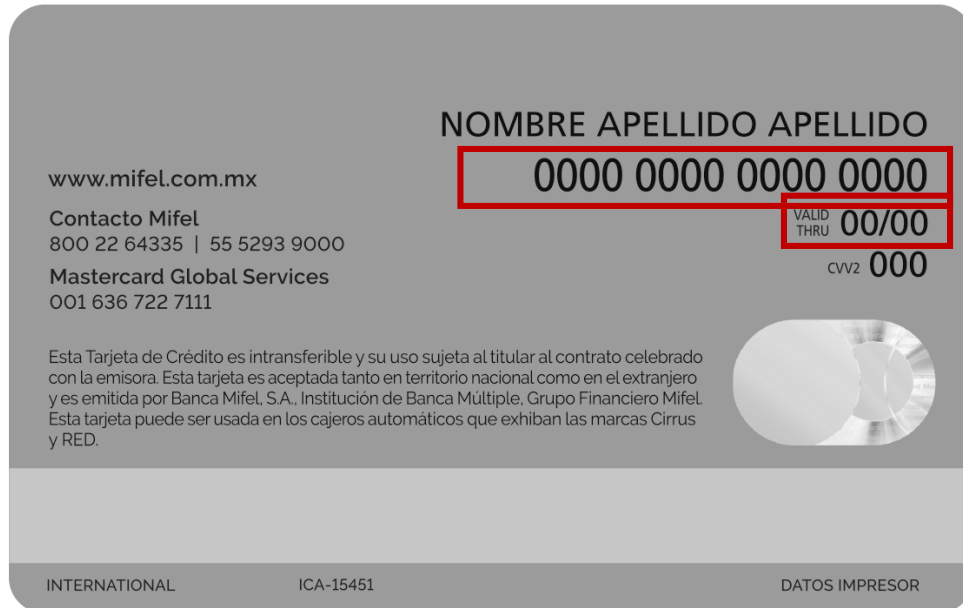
NOMBRE APELLIDO APELLIDO

www.mifel.com.mx

0000 0000 0000 0000

Contacto Mifel
800 22 64335 | 55 5293 9000

VALID THRU 00/00

CVV2 000

Mastercard Global Services
001 636 722 7111

Esta Tarjeta de Crédito es intransferible y su uso sujeta al titular al contrato celebrado con la emisora. Esta tarjeta es aceptada tanto en territorio nacional como en el extranjero y es emitida por Banca Mifel, S.A., Institución de Banca Múltiple, Grupo Financiero Mifel. Esta tarjeta puede ser usada en los cajeros automáticos que exhiban las marcas Cirrus y RED.

INTERNATIONAL

ICA-15451

DATOS IMPRESOR